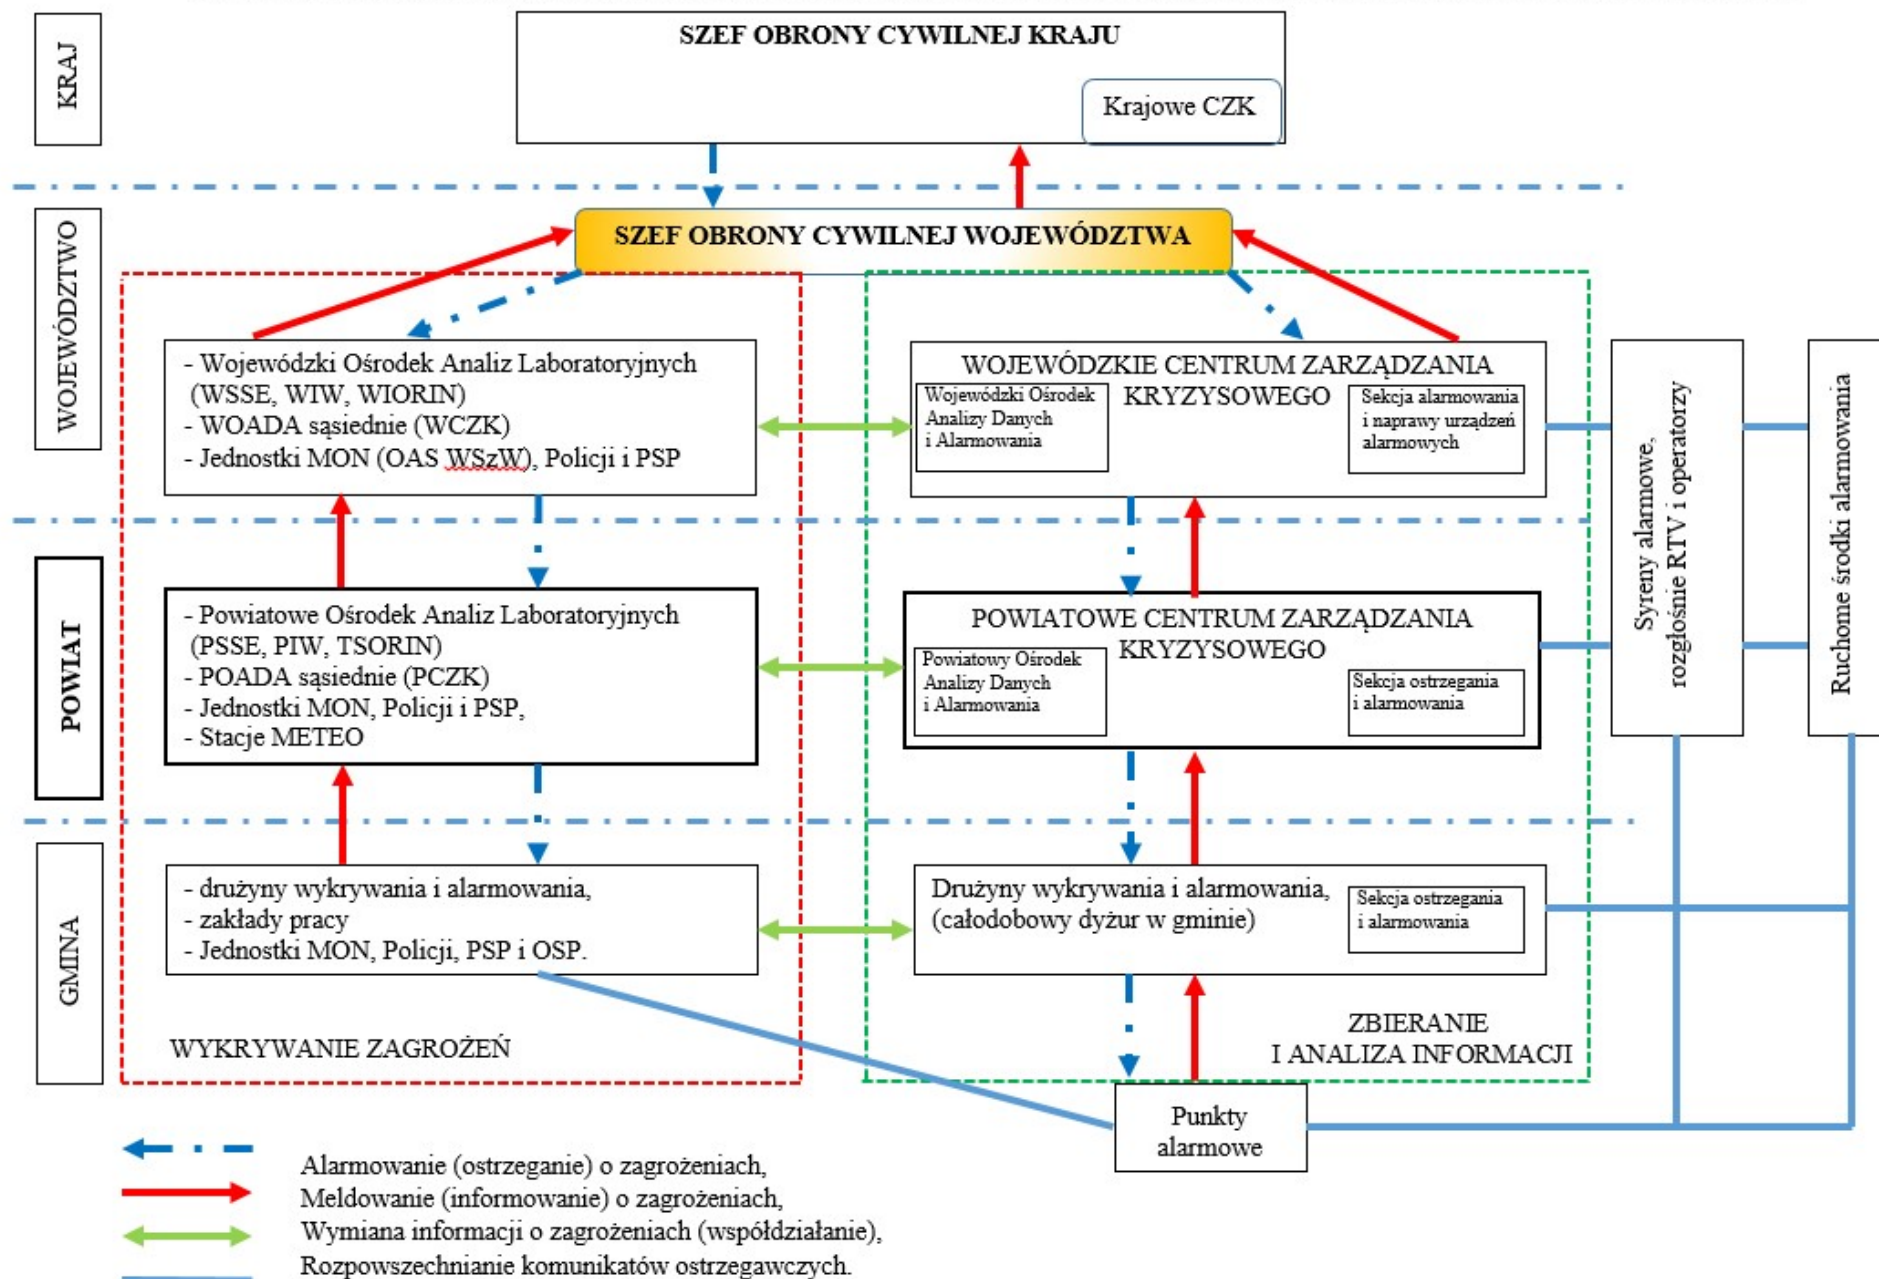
KRAJ

SZEF OBRONY CYWILNEJ KRAJU

Krajowe CZK

WOJEWÓDZTWO

SZEF OBRONY CYWILNEJ WOJEWÓDZTWA

- Wojewódzki Ośrodek Analiz Laboratoryjnych (WSSE, WIW, WIORIN)
- WOADA sąsiednie (WCZK)
- Jednostki MON (OAS WSzW), Policji i PSP

WOJEWÓDZKIE CENTRUM ZARZĄDZANIA KRYZYSOWEGO

Wojewódzki Ośrodek Analizy Danych i Alarmowania

Sekcja alarmowania i naprawy urządzeń alarmowych

POWIAT

- Powiatowe Ośrodek Analiz Laboratoryjnych (PSSE, PIW, TSORIN)
- POADA sąsiednie (PCZK)
- Jednostki MON, Policji i PSP,
- Stacje METEO

POWIATOWE CENTRUM ZARZĄDZANIA KRYZYSOWEGO

Powiatowy Ośrodek Analizy Danych i Alarmowania

Sekcja ostrzegania i alarmowania

Syreny alarmowe, rozgłośnie RTV i operatorzy

Ruchome środki alarmowania

GMINA

- drużyny wykrywania i alarmowania,
- zakłady pracy
- Jednostki MON, Policji, PSP i OSP.

Drużyny wykrywania i alarmowania, (całodobowy dyżur w gminie)

Sekcja ostrzegania i alarmowania

WYKRYWANIE ZAGROŻEŃ

ZBIERANIE I ANALIZA INFORMACJI

Punkty alarmowe

Alarmowanie (ostrzeganie) o zagrożeniach,
Meldowanie (informowanie) o zagrożeniach,
Wymiana informacji o zagrożeniach (współdziałanie),
Rozpowszechnianie komunikatów ostrzegawczych.